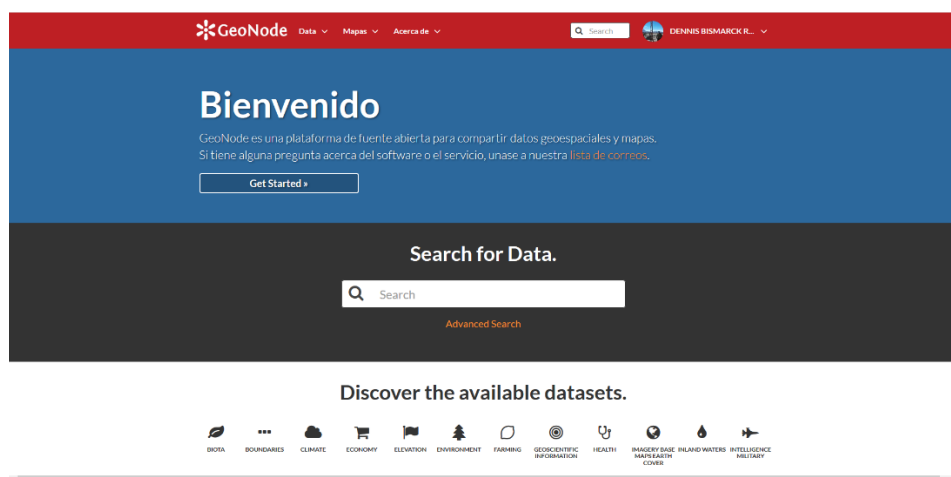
GeoNode Data ⌄ Mapas ⌄ Acerca de ⌄ Search DENNIS BISMARCK R... ⌄

Bienvenido

GeoNode es una plataforma de fuente abierta para compartir datos geoespaciales y mapas. Si tiene alguna pregunta acerca del software o el servicio, unase a nuestra lista de correos.

Get Started »

Search for Data.

Search

Advanced Search

Discover the available datasets.

BIOTA BOUNDARIES CLIMATE ECONOMY ELEVATION ENVIRONMENT FARMING GEOSCIENTIFIC INFORMATION HEALTH IMAGERY BASE MAPS EARTH COVER INLAND WATERS INTELLIGENCE MILITARY